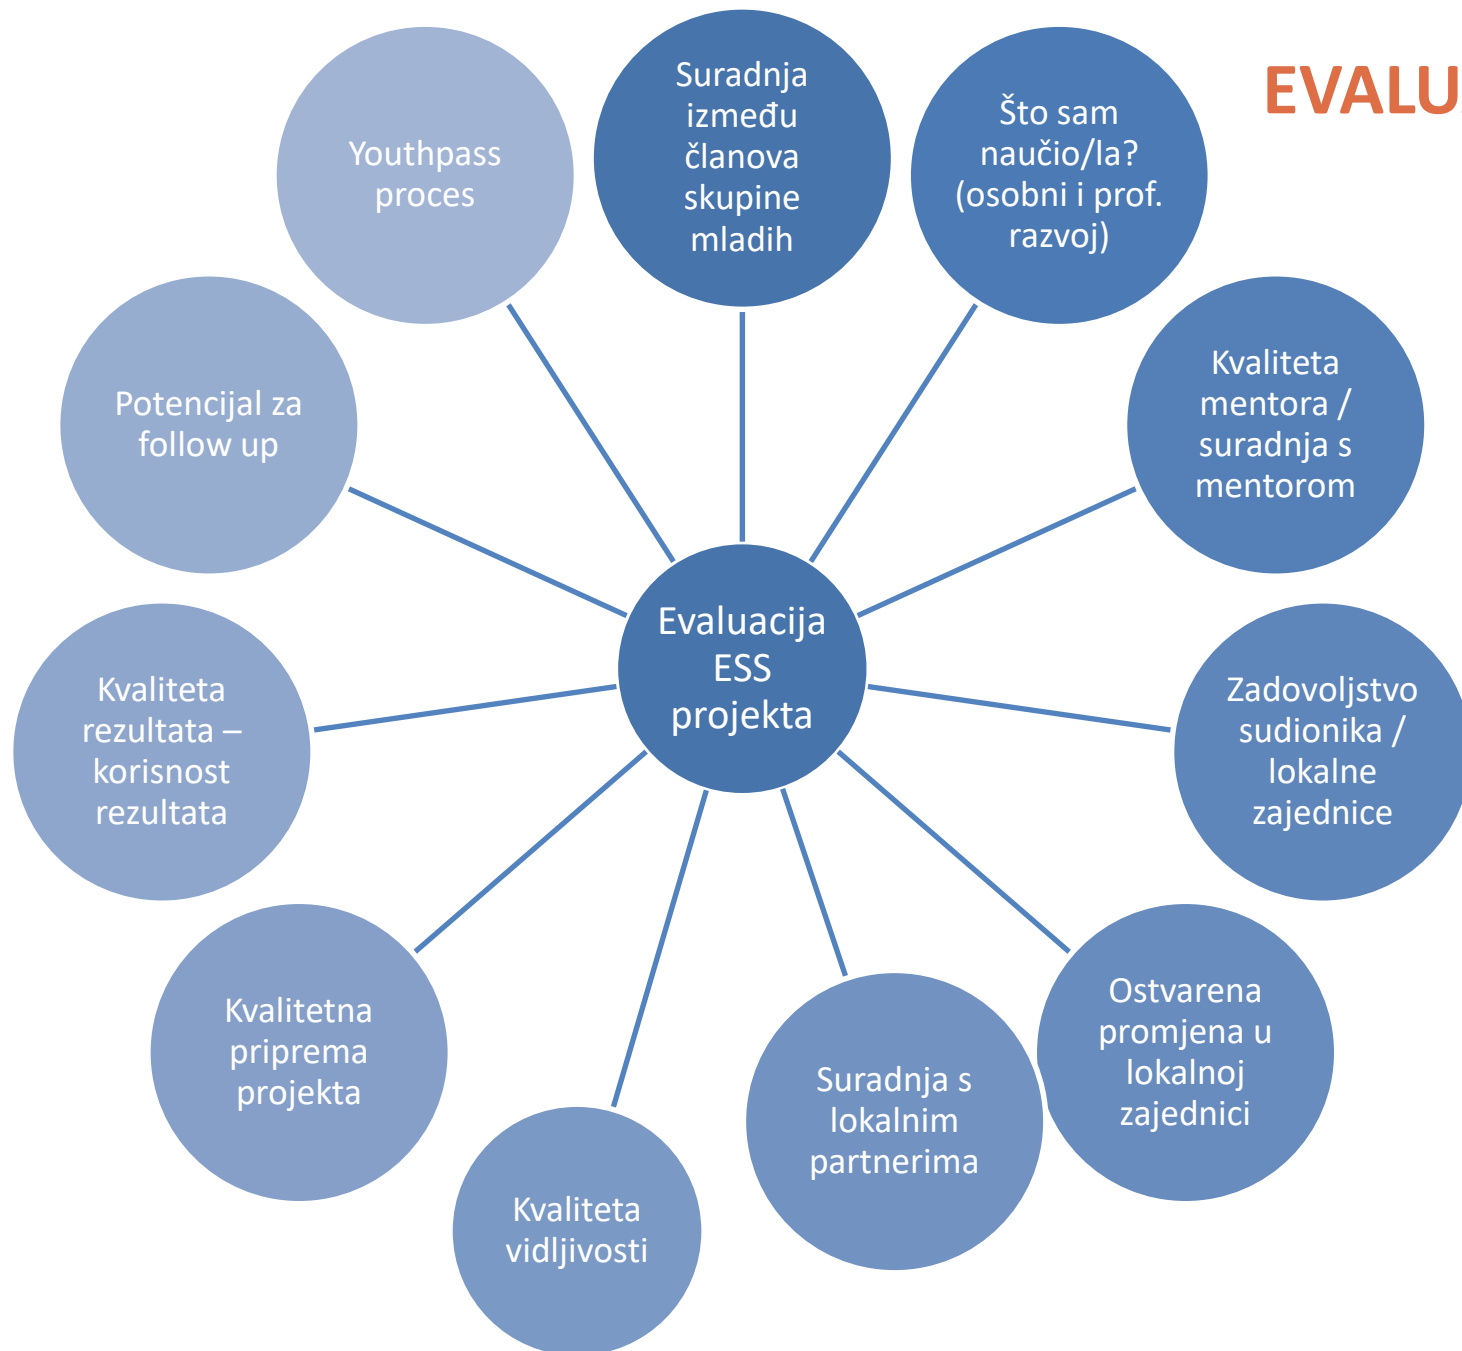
EVALU

Evaluacija ESS projekta

Suradnja između članova skupine mladih

Što sam naučio/la? (osobni i prof. razvoj)

Kvaliteta mentora / suradnja s mentorom

Zadovoljstvo sudionika / lokalne zajednice

Ostvarena promjena u lokalnoj zajednici

Suradnja s lokalnim partnerima

Kvaliteta vidljivosti

Kvalitetna priprema projekta

Kvaliteta rezultata – korisnost rezultata

Potencijal za follow up

Youthpass proces